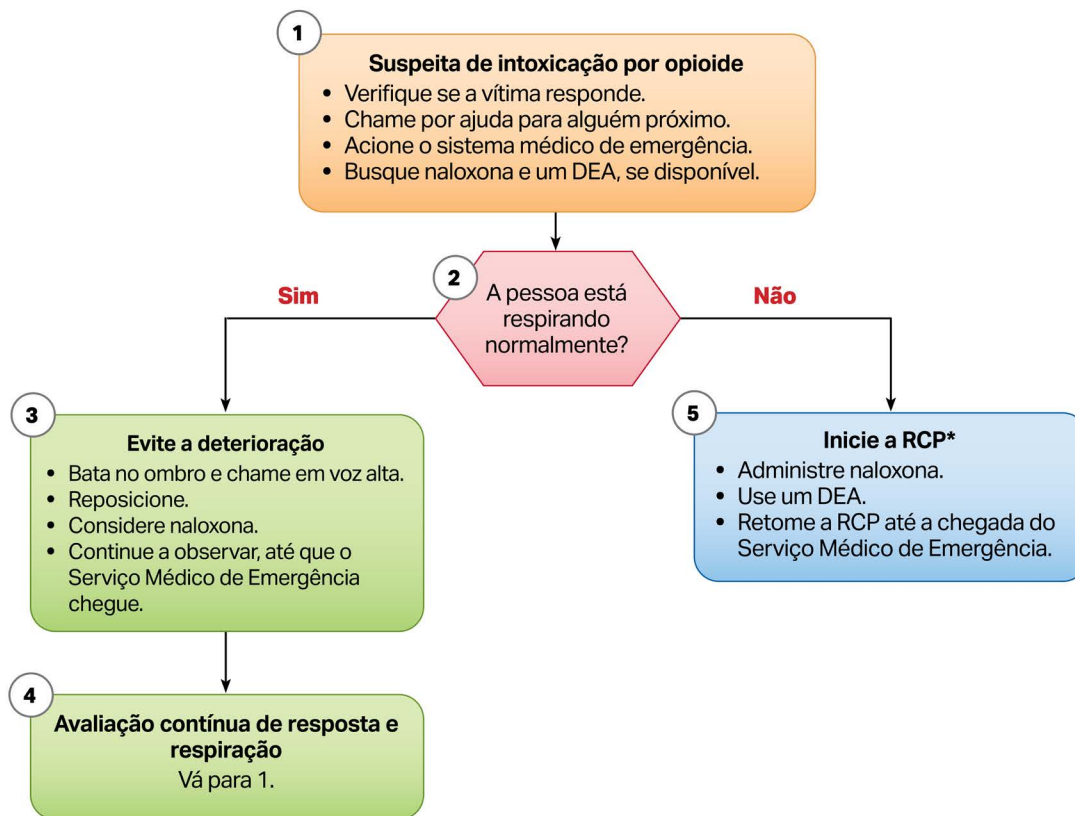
1

Suspeita de intoxicação por opioide

- Verifique se a vítima responde.
- Chame por ajuda para alguém próximo.
- Acione o sistema médico de emergência.
- Busque naloxona e um DEA, se disponível.

2

A pessoa está respirando normalmente?

Sim

Não

3

Evite a deterioração

- Bata no ombro e chame em voz alta.
- Reposicione.
- Considere naloxona.
- Continue a observar, até que o Serviço Médico de Emergência chegue.

5

Inicie a RCP*

- Administre naloxona.
- Use um DEA.
- Retome a RCP até a chegada do Serviço Médico de Emergência.

4

Avaliação contínua de resposta e respiração

Vá para 1.